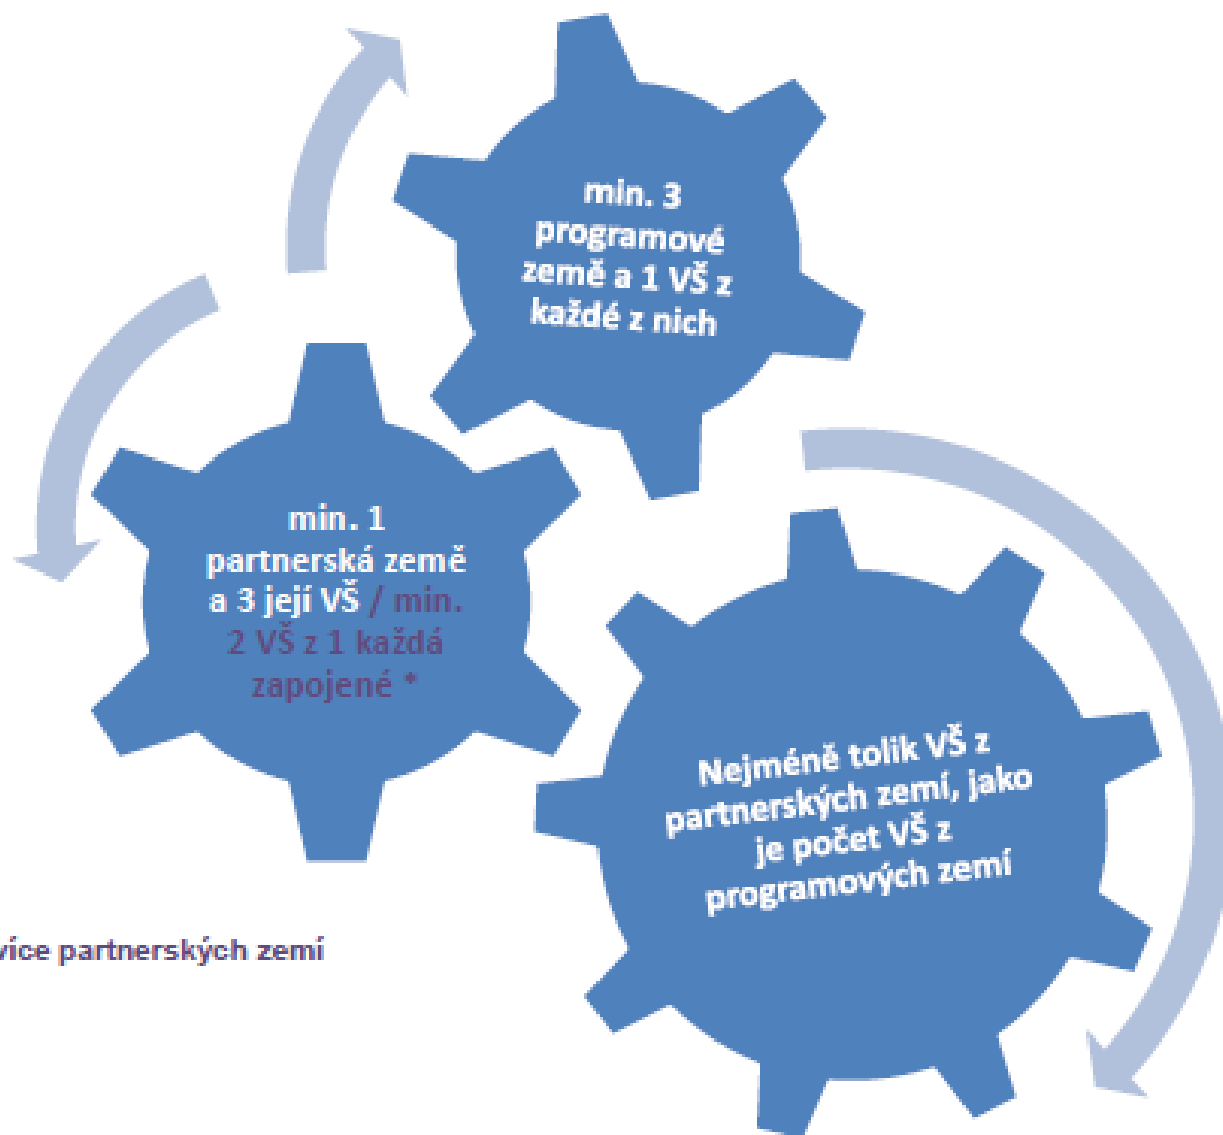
min. 3 programové země a 1 VŠ z každé z nich

min. 1 partnerská země a 3 její VŠ / min. 2 VŠ z 1 každá zapojené *

Nejméně tolik VŠ z partnerských zemí, jako je počet VŠ z programových zemí

více partnerských zemí